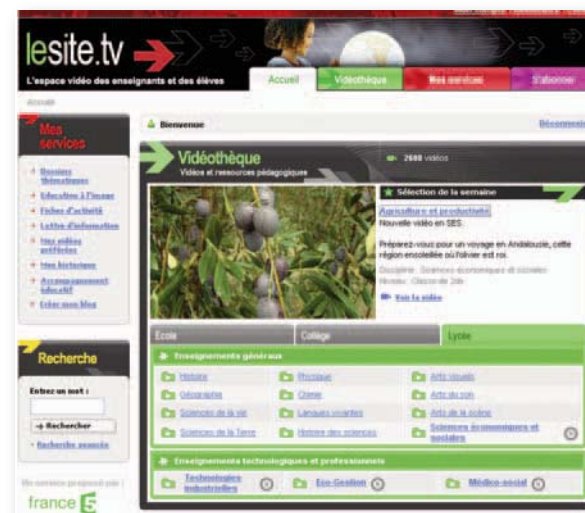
lesite.tv

L'espace vidéo des enseignants et des élèves

Accueil | Vidéothèque | Mes services | S'abonner

Accueil

Mes services

Dossiers thématiques
Education à l'image
Fiches d'activité
Lettre d'information
Mes vidéos préférées
Mes historiques
Accompagnement éducatif
Créer mon blog

Recherche

Entrez un mot :

→ Rechercher

Recherche avancée

Ce service est proposé par :

france 5

Bienvenue

Déconnexion

Vidéothèque
Vidéos et ressources pédagogiques

2600 vidéos

Sélection de la semaine

Agriculture et productivité

Nouvelle vidéo en SES.

Préparez-vous pour un voyage en Andalousie, cette région ensoleillée où l'hiver est roi.

Discipline : Sciences économiques et sociales
Niveau : Classe de 2de

Voir la vidéo

Ecole | Collège | Lycée

Enseignements généraux

| Histoire | Physique | Arts visuels |
|---|---|---|
| Géographie | Chimie | Arts du son |
| Sciences de la vie | Langues vivantes | Arts de la scène |
| Sciences de la Terre | Histoire des sciences | Sciences économiques et sociales |

Enseignements technologiques et professionnels

| Technologies industrielles | Eco-Gestion | Médico-social |
|---|---|---|